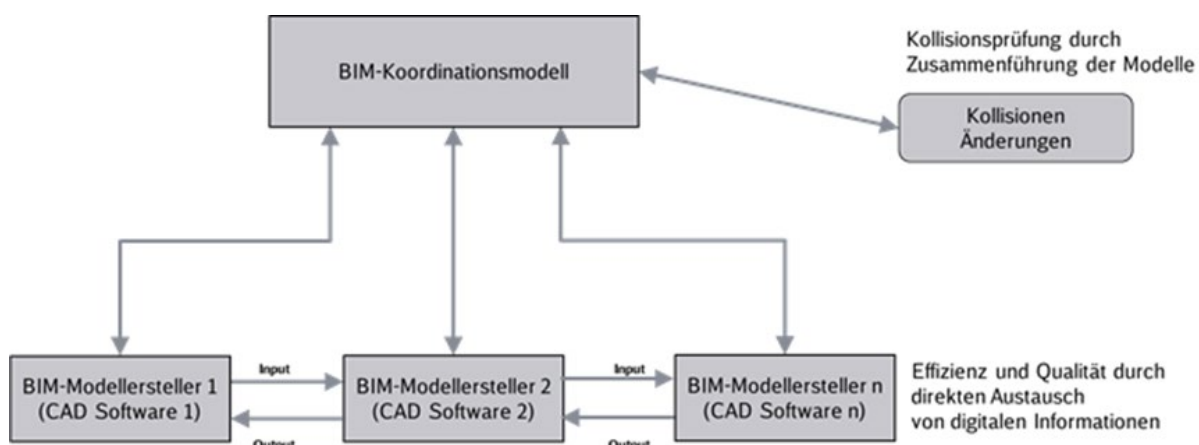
BIM-Koordinationsmodell

Kollisionsprüfung durch Zusammenführung der Modelle

Kollisionen Änderungen

BIM-Modellersteller 1 (CAD Software 1)

Input

Output

BIM-Modellersteller 2 (CAD Software 2)

Input

Output

BIM-Modellersteller n (CAD Software n)

Effizienz und Qualität durch direkten Austausch von digitalen Informationen